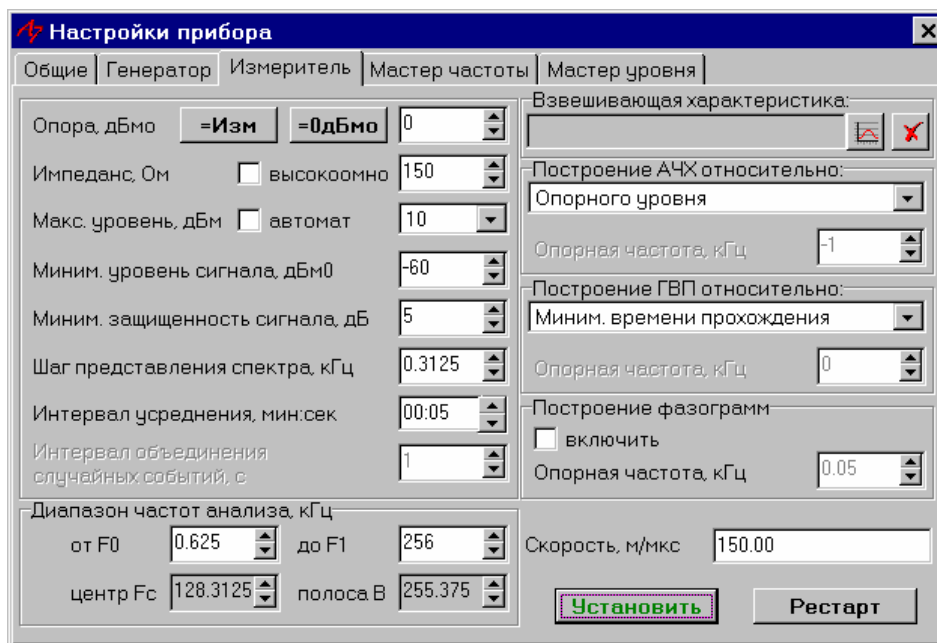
Настройки прибора

Общие | Генератор | Измеритель | Мастер частоты | Мастер уровня

Опора, дБмо =Изм =0дБмо 0
Импеданс, Ом высокоомно 150
Макс. уровень, дБм автомат 10
Миним. уровень сигнала, дБм0 -60
Миним. защищенность сигнала, дБ 5
Шаг представления спектра, кГц 0.3125
Интервал усреднения, мин:сек 00:05
Интервал объединения случайных событий, с 1

Диапазон частот анализа, кГц
от F0 0.625 до F1 256
центр Fc 128.3125 полоса B 255.375

Взвешивающая характеристика:

Построение АЧХ относительно:
Опорного уровня
Опорная частота, кГц -1

Построение ГВП относительно:
Миним. времени прохождения
Опорная частота, кГц 0

Построение фазограмм
включить
Опорная частота, кГц 0.05

Скорость, м/мкс 150.00

Установить Рестарт